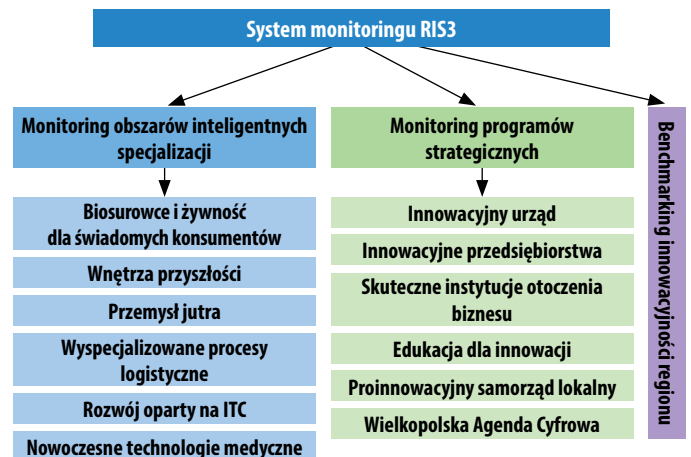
System monitoringu RIS3

Monitoring obszarów inteligentnych specjalizacji

Biosurowce i żywność dla świadomych konsumentów

Wnętrza przyszłości

Przemysł jutra

Wyspecjalizowane procesy logistyczne

Rozwój oparty na ITC

Nowoczesne technologie medyczne

Monitoring programów strategicznych

Innowacyjny urząd

Innowacyjne przedsiębiorstwa

Skuteczne instytucje otoczenia biznesu

Edukacja dla innowacji

Proinnowacyjny samorząd lokalny

Wielkopolska Agenda Cyfrowa

Benchmarking innowacyjności regionu